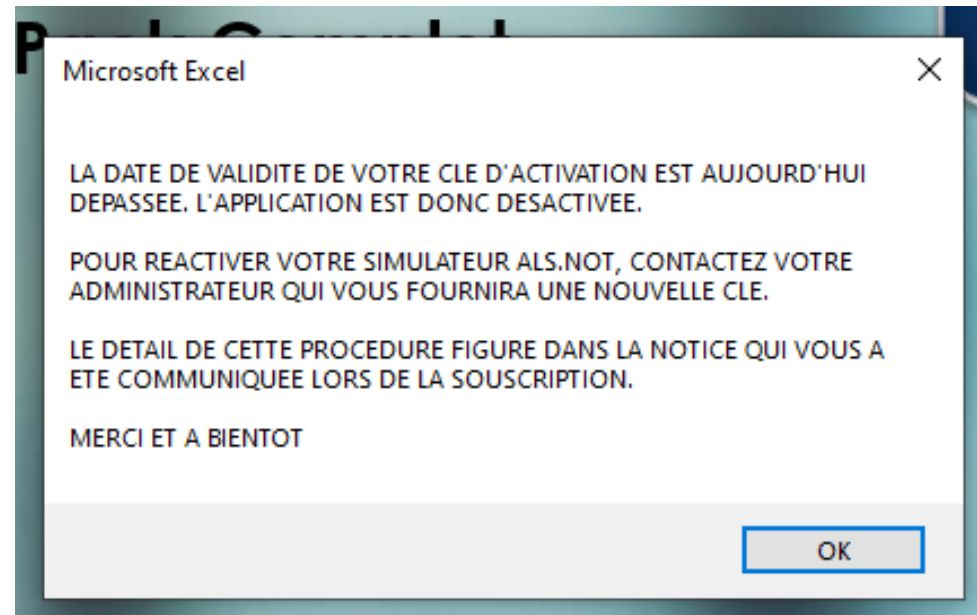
Microsoft Excel

×

LA DATE DE VALIDITE DE VOTRE CLE D'ACTIVATION EST AUJOURD'HUI DEPASSEE. L'APPLICATION EST DONC DESACTIVEE.

POUR REACTIVER VOTRE SIMULATEUR ALS.NOT, CONTACTEZ VOTRE ADMINISTRATEUR QUI VOUS FOURNIRA UNE NOUVELLE CLE.

LE DETAIL DE CETTE PROCEDURE FIGURE DANS LA NOTICE QUI VOUS A ETE COMMUNIQUEE LORS DE LA SOUSCRIPTION.

MERCI ET A BIENTOT

OK